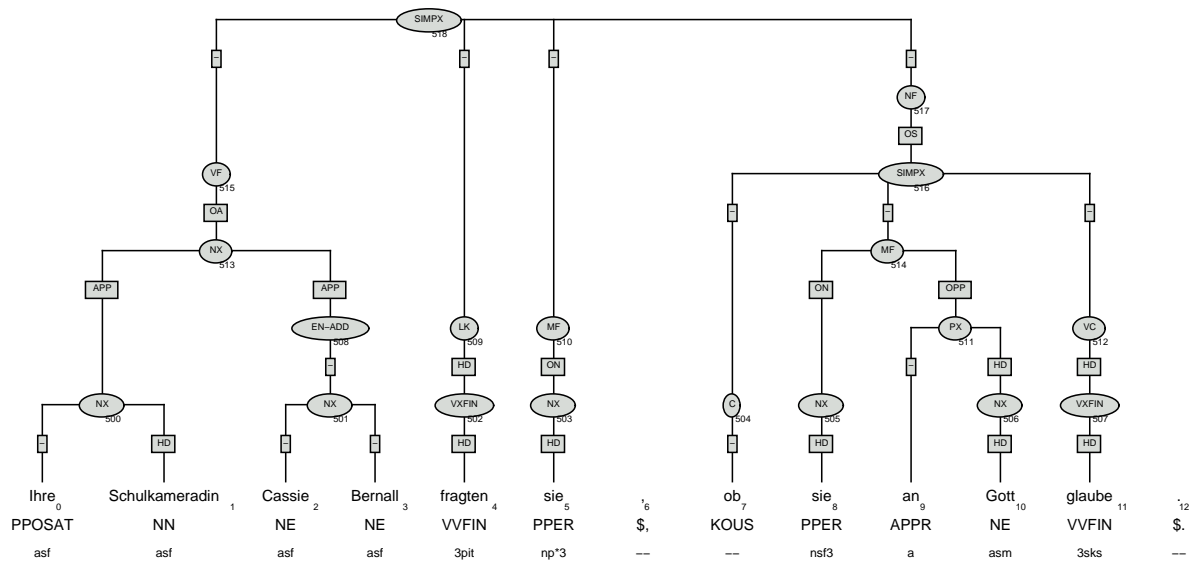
SIMPX 518

– – – –

NF 517
OS
SIMPX 516

VF 515
OA
NX 513

– – –
MF 514

APP APP
EN–ADD 508

LK 509
HD
VXFIN 502
HD

MF 510
ON
NX 503
HD

ON OPP
PX 511
– HD
NX 506
HD

VC 512
HD
VXFIN 507
HD

NX 500
– HD

–
NX 501
– –

C 504
–

NX 505
HD

Ihre 0 Schulkameradin 1 Cassie 2 Bernall 3 fragten 4 sie 5 , 6 ob 7 sie 8 an 9 Gott 10 glaube 11 . 12
PPOSAT NN NE NE VVFIN PPER $, KOUS PPER APPR NE VVFIN $.
asf asf asf asf 3pit np*3 –– –– nsf3 a asm 3sks ––